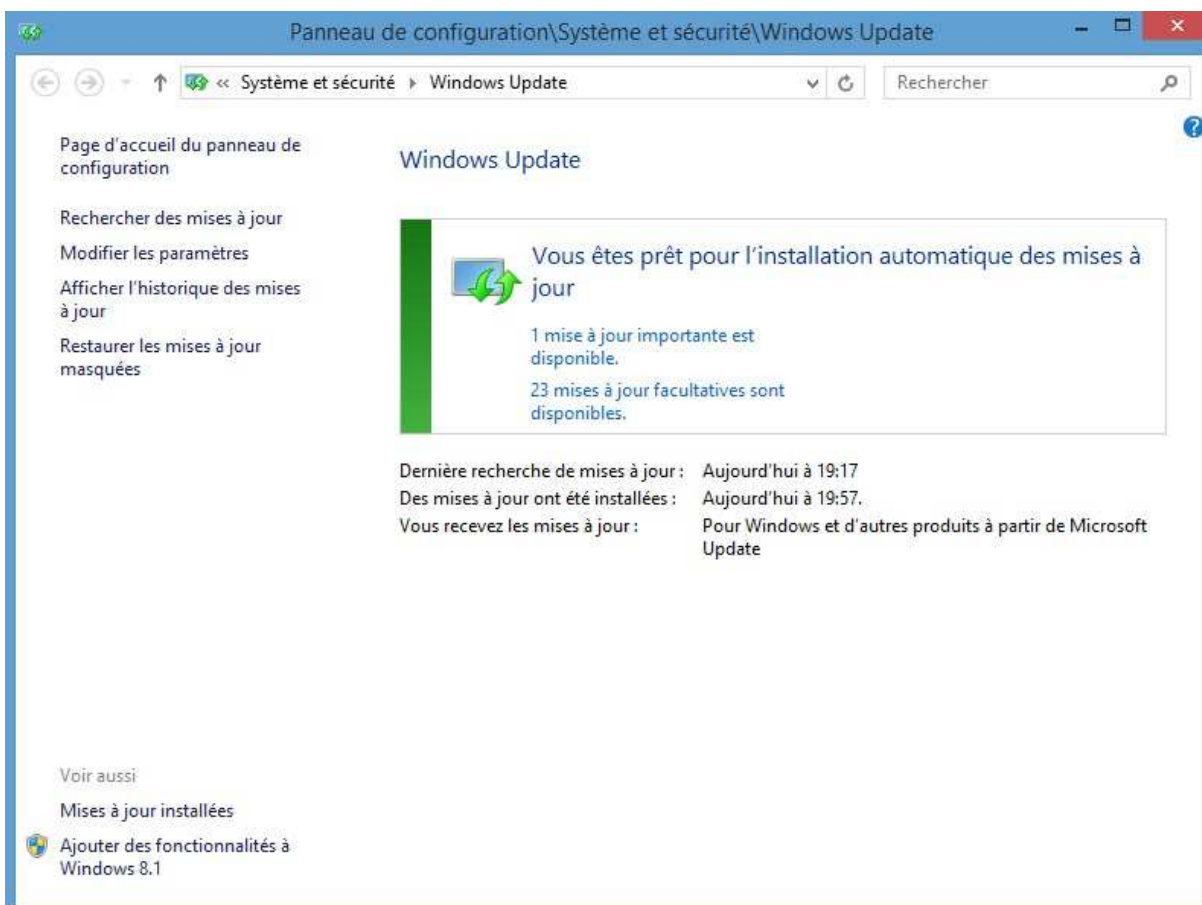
Panneau de configuration\Système et sécurité\Windows Update

« Système et sécurité ▸ Windows Update

Rechercher

Page d'accueil du panneau de configuration

Rechercher des mises à jour

Modifier les paramètres

Afficher l'historique des mises à jour

Restaurer les mises à jour masquées

Windows Update

Vous êtes prêt pour l'installation automatique des mises à jour

1 mise à jour importante est disponible.

23 mises à jour facultatives sont disponibles.

| | |
|---|---|
| Dernière recherche de mises à jour : | Aujourd'hui à 19:17 |
| Des mises à jour ont été installées : | Aujourd'hui à 19:57. |
| Vous recevez les mises à jour : | Pour Windows et d'autres produits à partir de Microsoft Update |

Voir aussi

Mises à jour installées

Ajouter des fonctionnalités à Windows 8.1